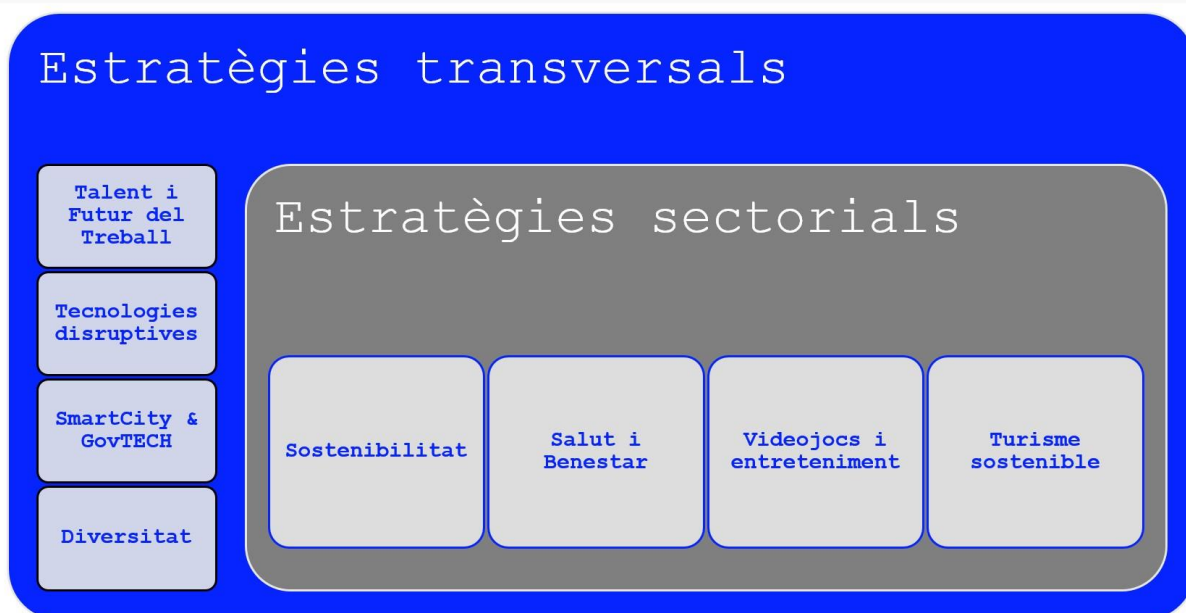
Estratègies transversals

Talent i Futur del Treball

Tecnologies disruptives

SmartCity & GovTECH

Diversitat

Estratègies sectorials

Sostenibilitat

Salut i Benestar

Videojocs i entreteniment

Turisme sostenible